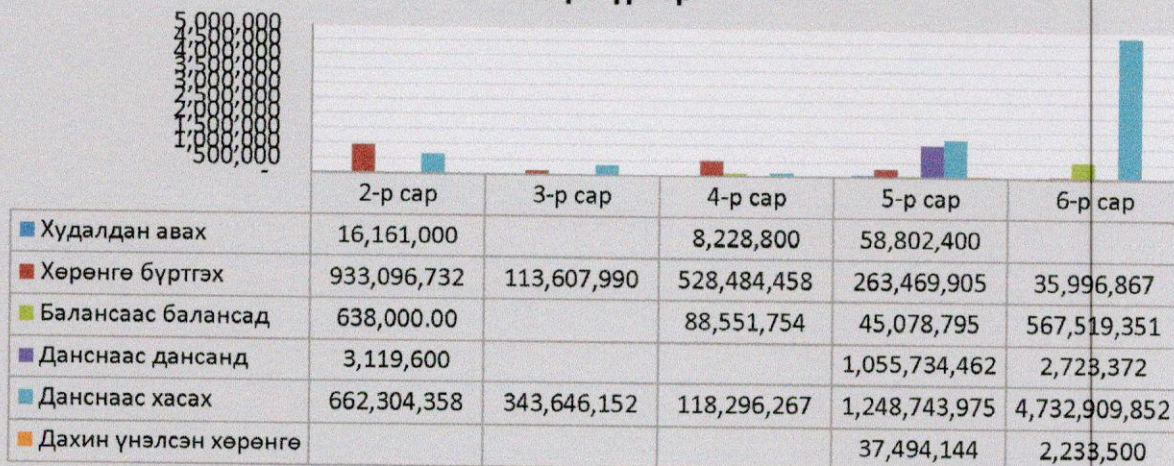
5,000,000
4,500,000
4,000,000
3,500,000
3,000,000
2,500,000
2,000,000
1,500,000
1,000,000
500,000
-

| | 2-р сар | 3-р сар | 4-р сар | 5-р сар | 6-р сар |
|---|---|---|---|---|---|
| Худалдан авах | 16,161,000 | | 8,228,800 | 58,802,400 | |
| Хөрөнгө бүртгэх | 933,096,732 | 113,607,990 | 528,484,458 | 263,469,905 | 35,996,867 |
| Балансаас балансад | 638,000.00 | | 88,551,754 | 45,078,795 | 567,519,351 |
| Данснаас дансанд | 3,119,600 | | | 1,055,734,462 | 2,728,372 |
| Данснаас хасах | 662,304,358 | 343,646,152 | 118,296,267 | 1,248,743,975 | 4,732,909,852 |
| Дахин үнэлсэн хөрөнгө | | | | 37,494,144 | 2,233,500 |